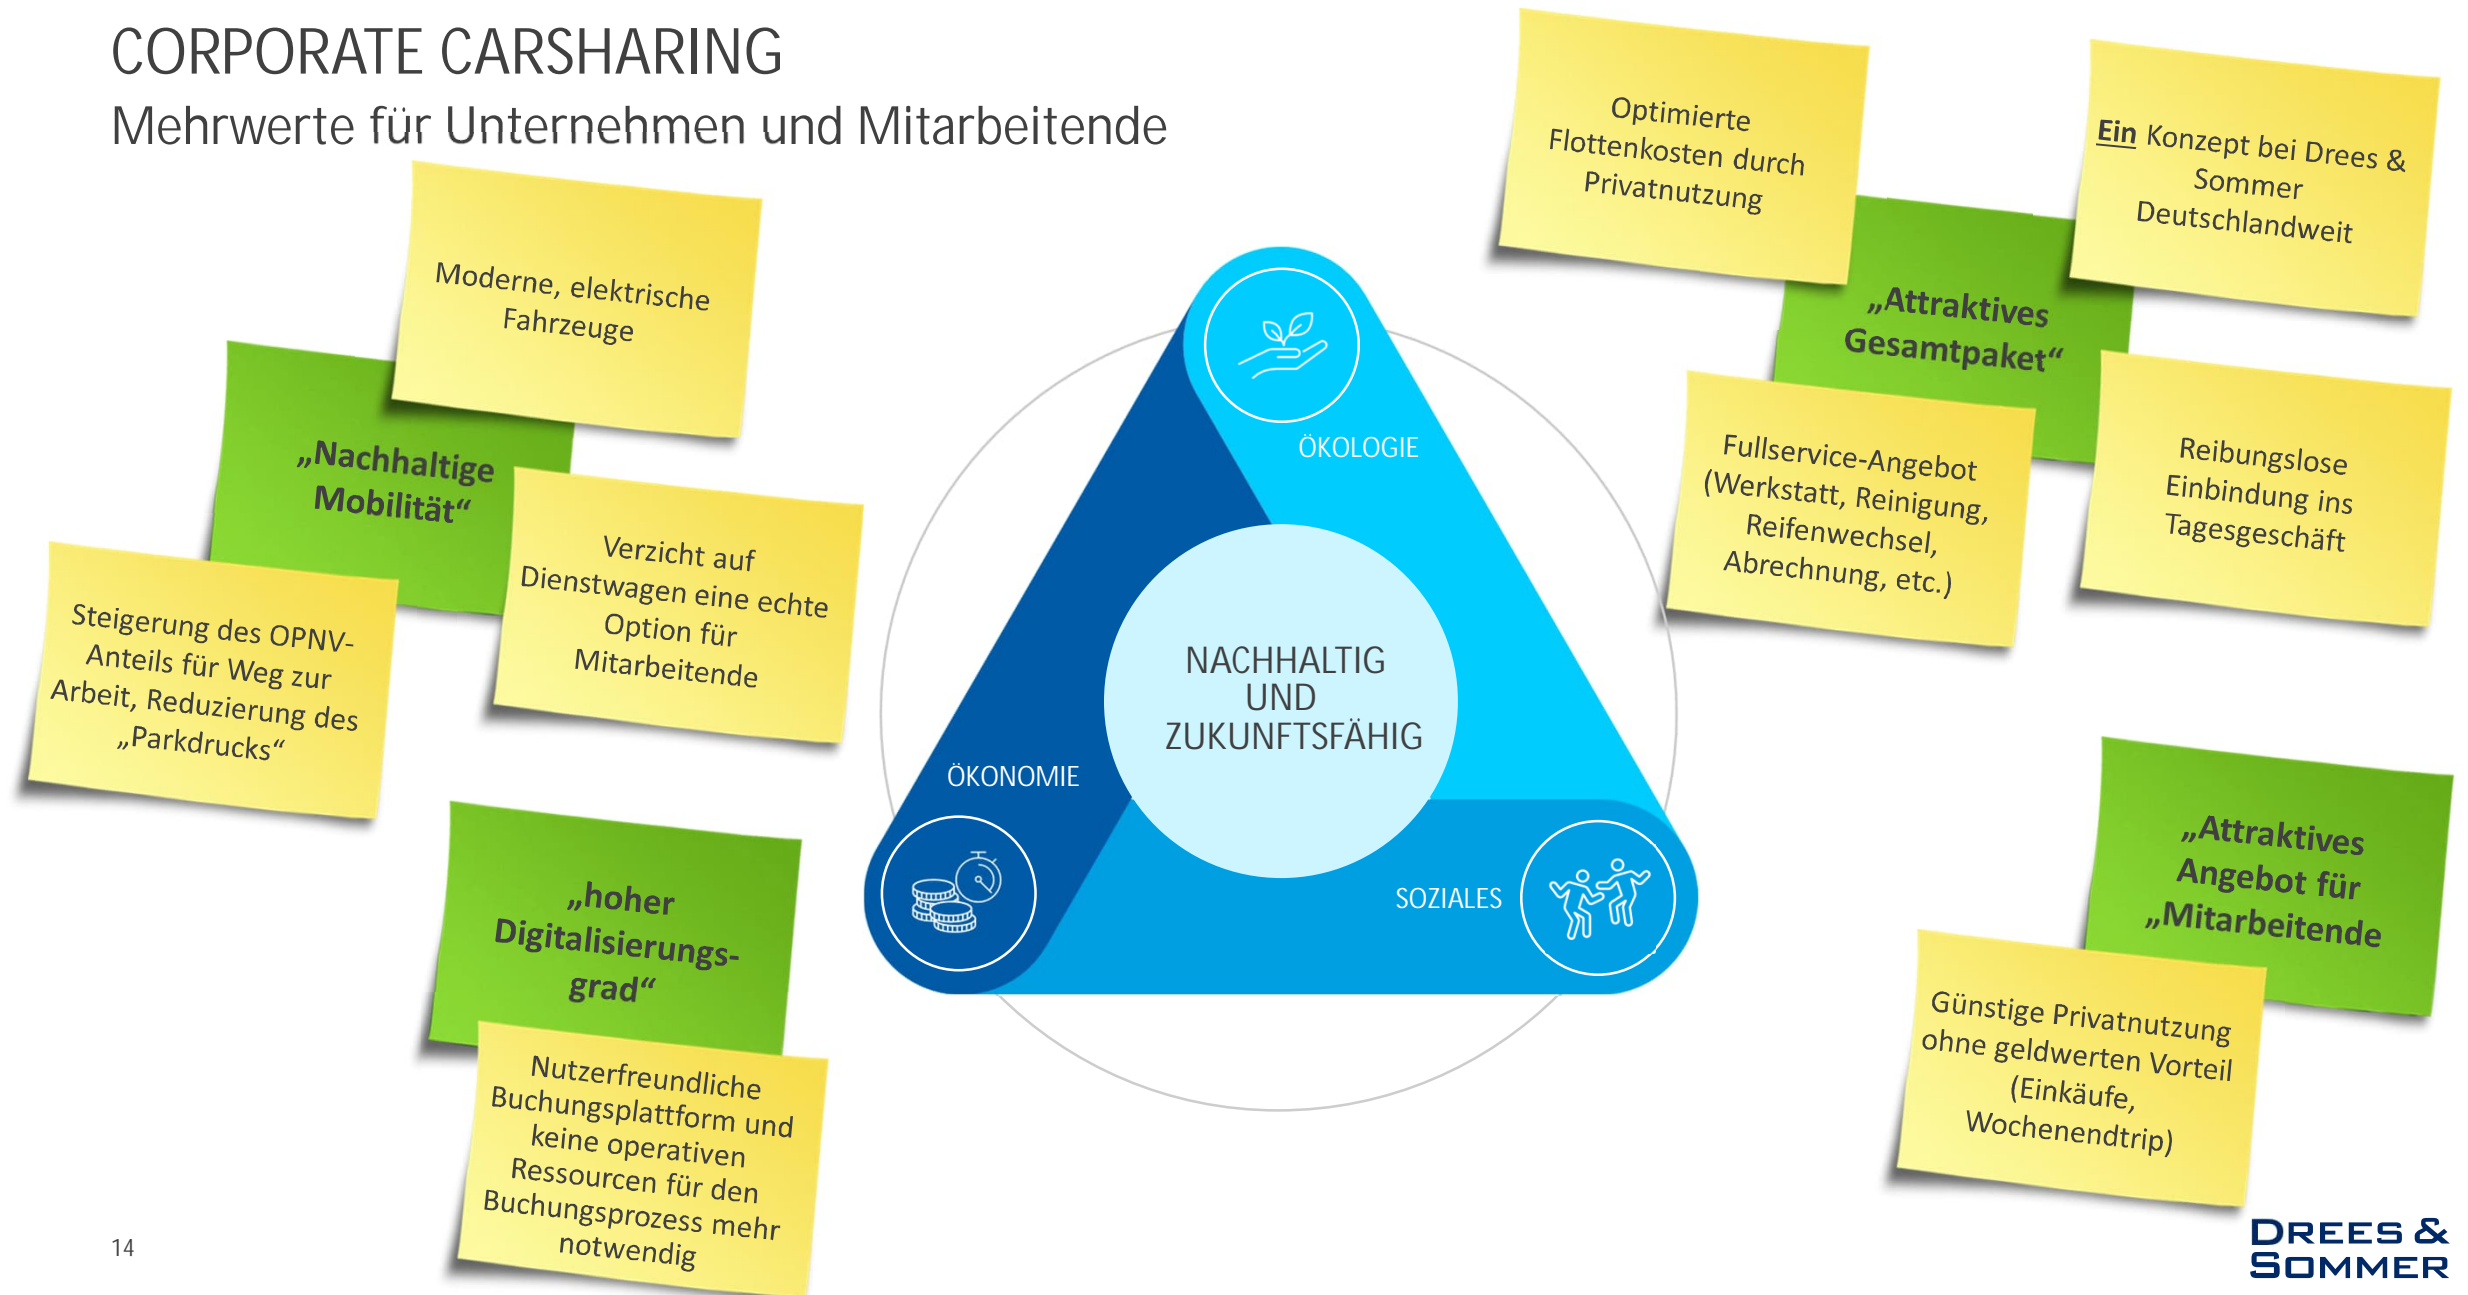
CORPORATE CARSHARING
Mehrwerte für Unternehmen und Mitarbeitende

Moderne, elektrische Fahrzeuge

„Nachhaltige Mobilität“

Verzicht auf Dienstwagen eine echte Option für Mitarbeitende

Steigerung des OPNV-Anteils für Weg zur Arbeit, Reduzierung des „Parkdrucks“

„hoher Digitalisierungsgrad“

Nutzerfreundliche Buchungsplattform und keine operativen Ressourcen für den Buchungsprozess mehr notwendig

ÖKOLOGIE

NACHHALTIG UND ZUKUNFTSFÄHIG

ÖKONOMIE

SOZIALES

Optimierte Flottenkosten durch Privatnutzung

Ein Konzept bei Drees & Sommer Deutschlandweit

„Attraktives Gesamtpaket“

Fullservice-Angebot (Werkstatt, Reinigung, Reifenwechsel, Abrechnung, etc.)

Reibungslose Einbindung ins Tagesgeschäft

„Attraktives Angebot für „Mitarbeitende

Günstige Privatnutzung ohne geldwerten Vorteil (Einkäufe, Wochenendtrip)

14

DREES & SOMMER